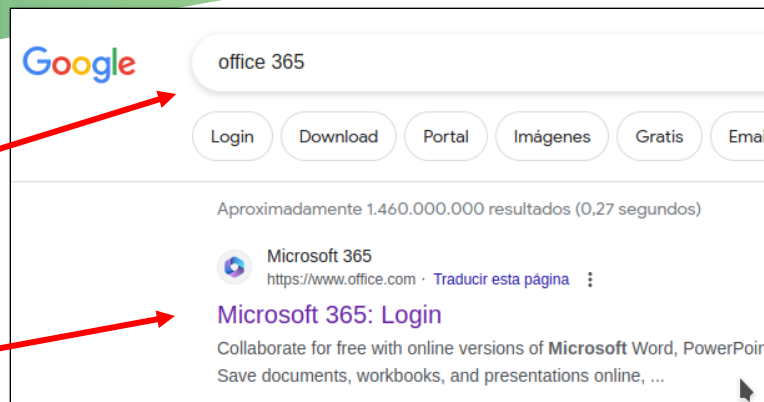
Google

office 365

Login Download Portal Imágenes Gratis Emai

Aproximadamente 1.460.000.000 resultados (0,27 segundos)

Microsoft 365
https://www.office.com · Traducir esta página

Microsoft 365: Login

Collaborate for free with online versions of **Microsoft** Word, PowerPoi
Save documents, workbooks, and presentations online, ...